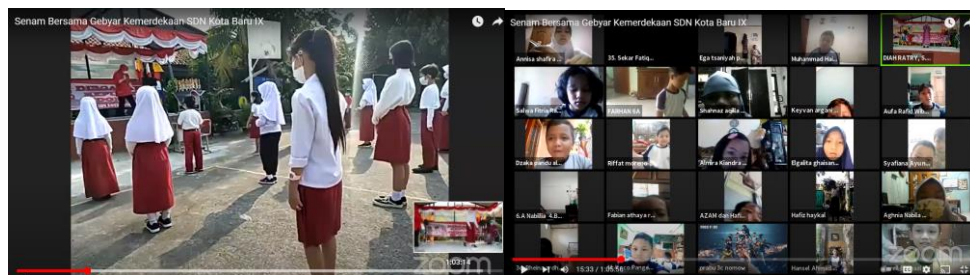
Senam Bersama Gebyar Kemerdekaan SDN Kota Baru IX

1:03:14

zoom

Senam Bersama Gebyar Kemerdekaan SDN Kota Baru IX

Annisa shafira ...
35. Sekar Fatiq...
Ega tsaniyah p...
Muhammad Hai...
DIAH RATNY, S...
Salwa Fitria RA...
FARHAN RA
Shahnaz aqila...
Keyvan argan...
Aufa Rafid Wi...
Dzaka pandu al...
Riffat moreno...
Almira Kiandra...
Elgalita ghaisan...
Syafiana Ayun...
ILA Nabilla 4.B...
Fabian athaya r...
AZAM dan Hafi...
Hafiz haykal
Aghnia Nabila...
Sheilatunnisah...
...Panga...
prabu 3c moreow
Hansel Afrizal...

15:33 / 1:06:56

zoom